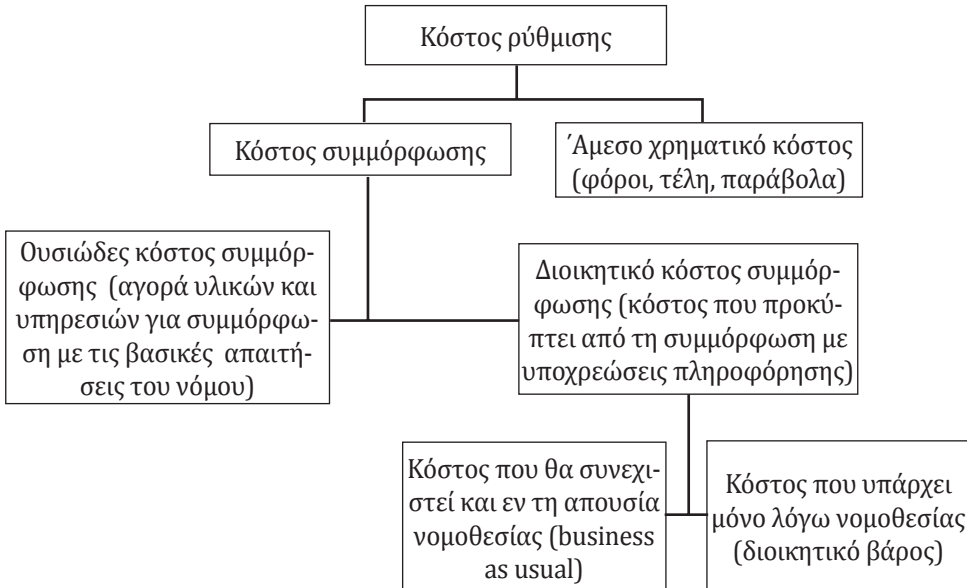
Κόστος ρύθμισης

Κόστος συμμόρφωσης

΄Αμεσο χρηματικό κόστος (φόροι, τέλη, παράβολα)

Ουσιώδες κόστος συμμόρφωσης (αγορά υλικών και υπηρεσιών για συμμόρφωση με τις βασικές απαιτήσεις του νόμου)

Διοικητικό κόστος συμμόρφωσης (κόστος που προκύπτει από τη συμμόρφωση με υποχρεώσεις πληροφόρησης)

Κόστος που θα συνεχιστεί και εν τη απουσία νομοθεσίας (business as usual)

Κόστος που υπάρχει μόνο λόγω νομοθεσίας (διοικητικό βάρος)